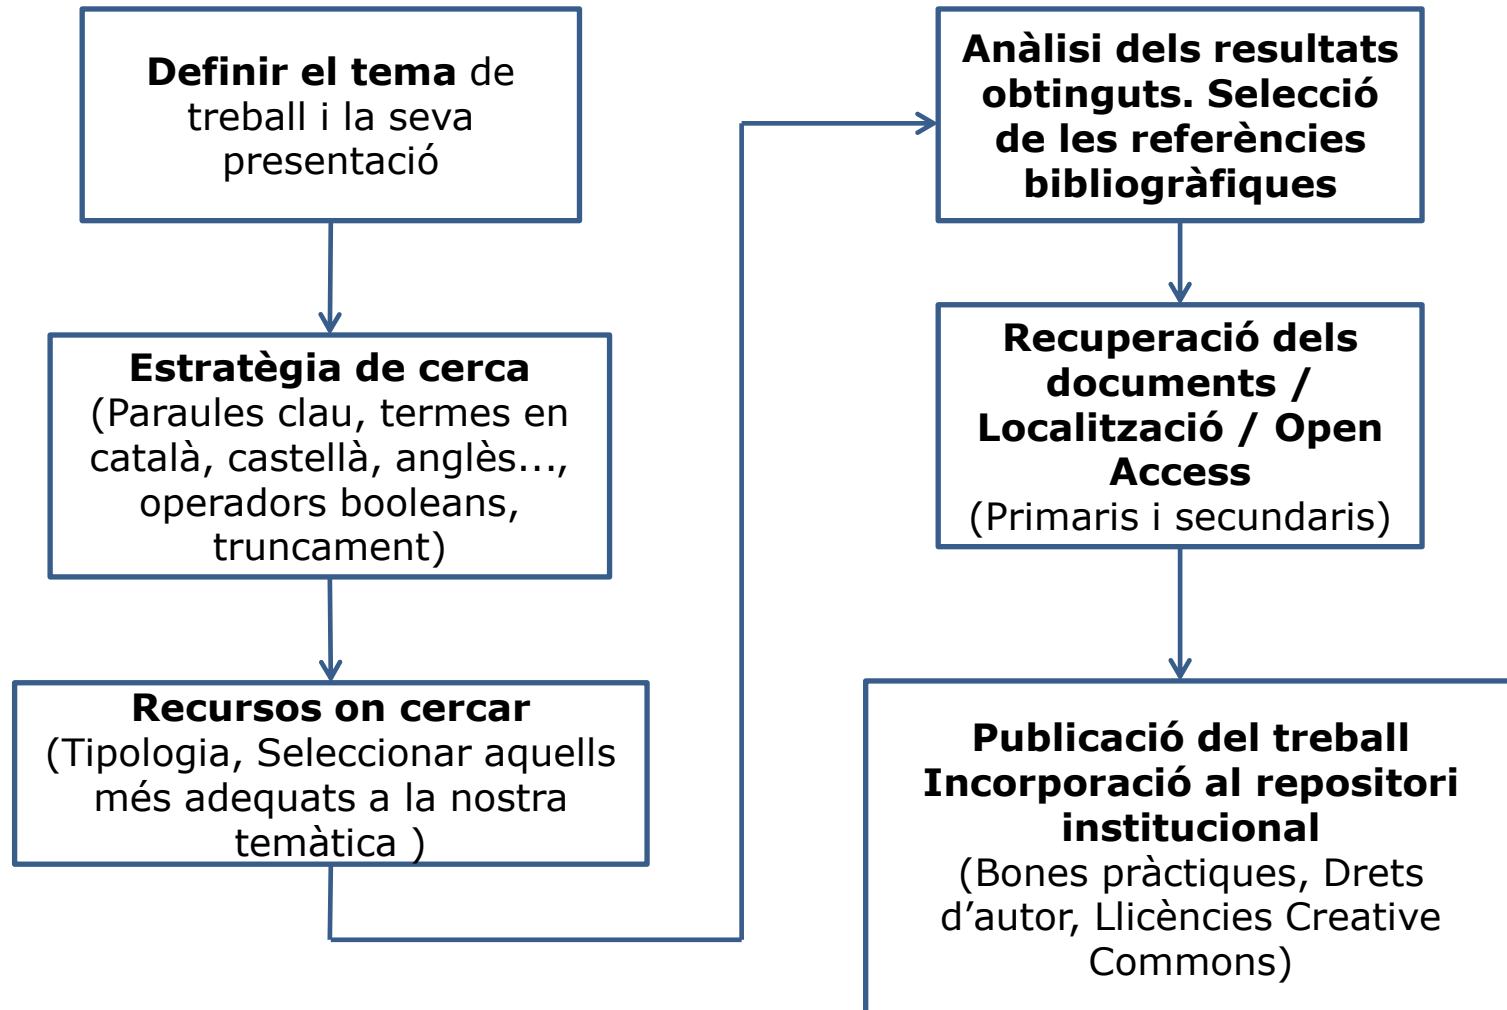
**Definir el tema** de treball i la seva presentació

**Estratègia de cerca**
(Paraules clau, termes en català, castellà, anglès..., operadors booleans, truncament)

**Recursos on cercar**
(Tipologia, Seleccionar aquells més adequats a la nostra temàtica )

**Anàlisi dels resultats obtinguts. Selecció de les referències bibliogràfiques**

**Recuperació dels documents / Localització / Open Access**
(Primaris i secundaris)

**Publicació del treball Incorporació al repositori institucional**
(Bones pràctiques, Drets d'autor, Llicències Creative Commons)